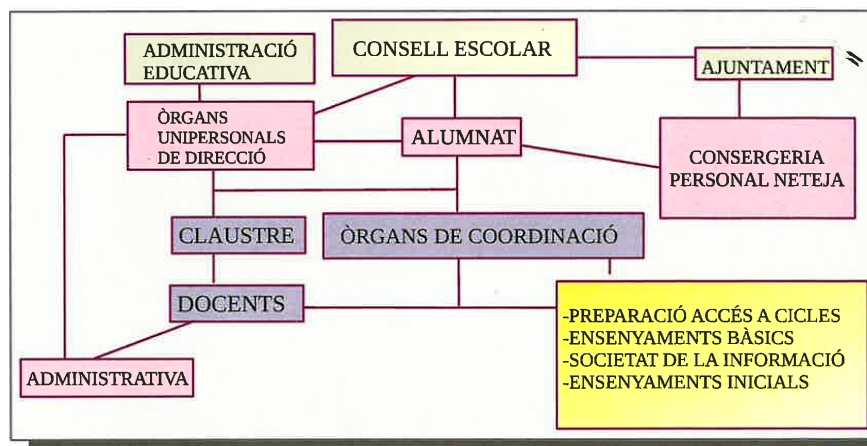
ADMINISTRACIÓ EDUCATIVA

CONSELL ESCOLAR

AJUNTAMENT

ÒRGANS UNIPERSONALS DE DIRECCIÓ

ALUMNAT

CONSERGERIA PERSONAL NETEJA

CLAUSTRE

ÒRGANS DE COORDINACIÓ

DOCENTS

-PREPARACIÓ ACCÉS A CICLES
-ENSENYAMENTS BÀSICS
-SOCIETAT DE LA INFORMACIÓ
-ENSENYAMENTS INICIALS

ADMINISTRATIVA